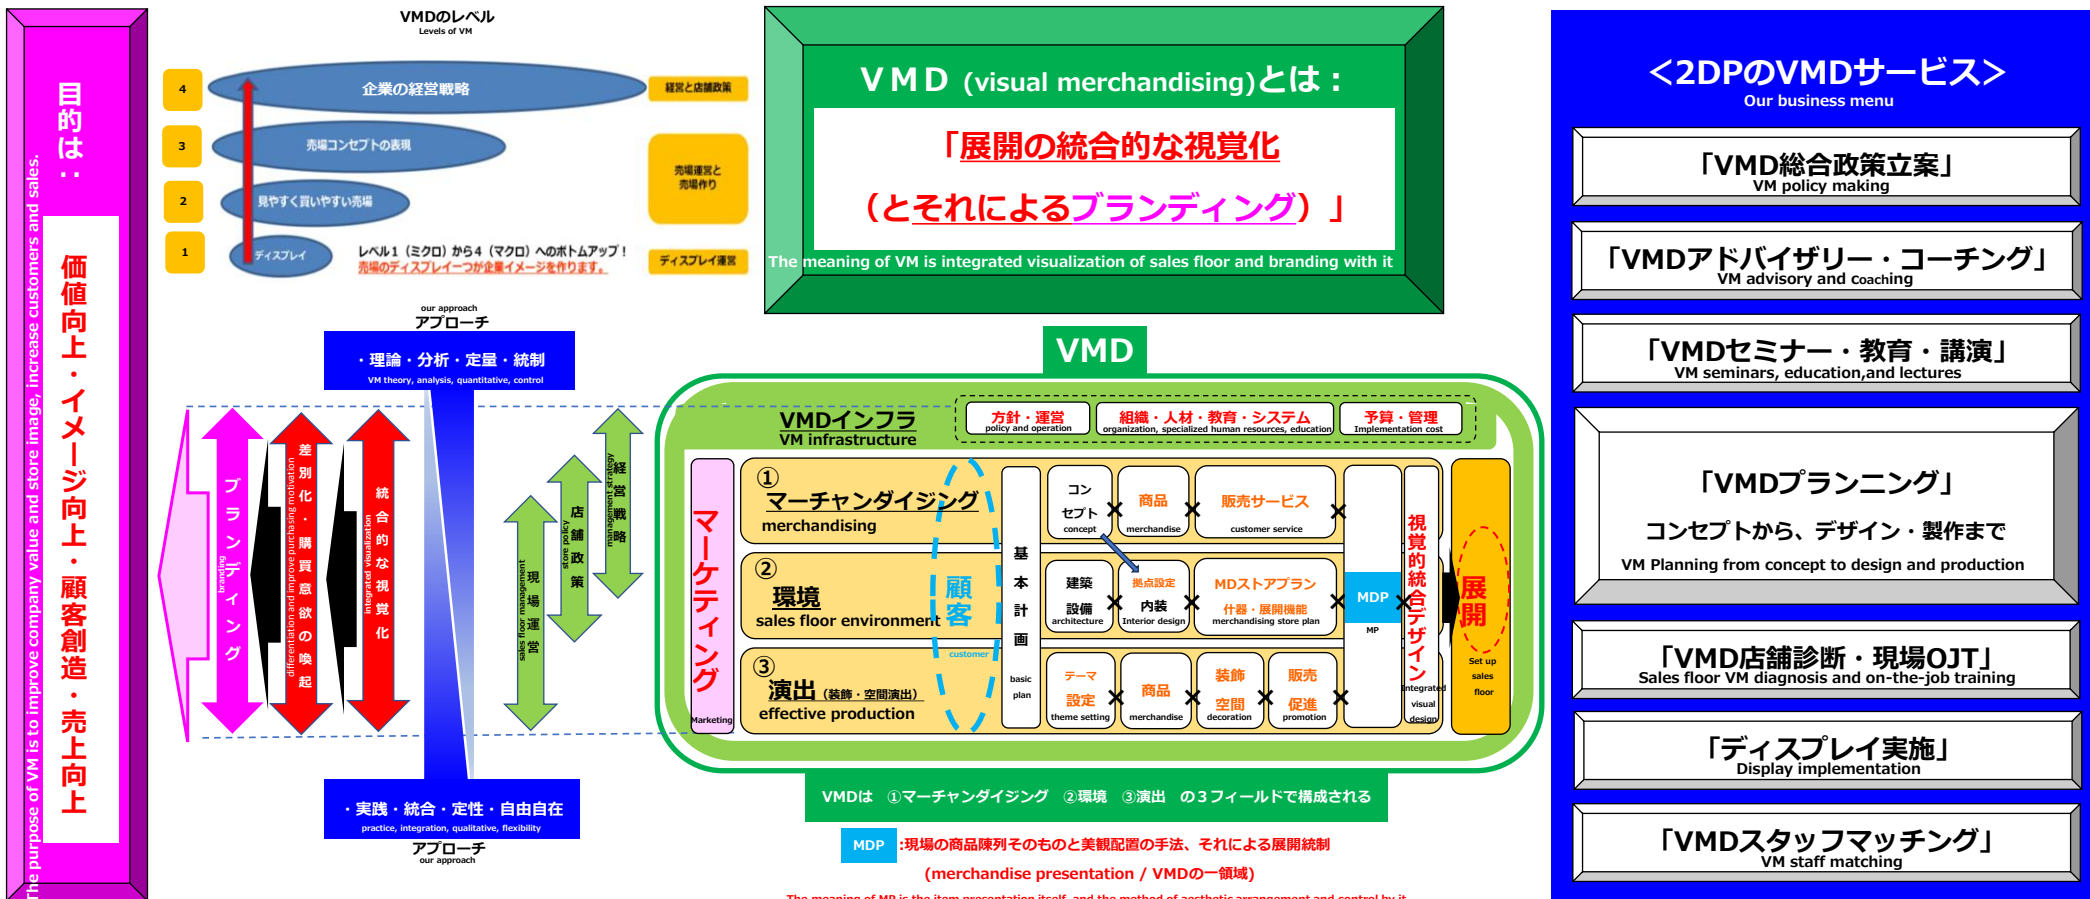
目的は：

価値向上・イメージ向上・顧客創造・売上向上

The purpose of VM is to improve company value and store image, increase customers and sales.

VMDのレベル
Levels of VM

4 企業の経営戦略 経営と店舗政策
3 売場コンセプトの表現 売場運営と売場作り
2 見やすく買いやすい売場
1 ディスプレイ ディスプレイ運営

レベル1（ミクロ）から4（マクロ）へのボトムアップ！
売場のディスプレー一つが企業イメージを作ります。

our approach
アプローチ
・理論・分析・定量・統制
VM theory, analysis, quantitative, control

ブランディング
branding
差別化・購買意欲の喚起
differentiation and improve purchasing motivation
統合的な視覚化
integrated visualization
現場運営
sales floor management
店舗政策
store policy
経営戦略
management strategy

・実践・統合・定性・自由自在
practice, integration, qualitative, flexibility
アプローチ
our approach

ＶＭＤ (visual merchandising)とは：
「展開の統合的な視覚化
（とそれによるブランディング）」
The meaning of VM is integrated visualization of sales floor and branding with it

VMD

VMDインフラ
VM infrastructure
方針・運営 policy and operation
組織・人材・教育・システム organization, specialized human resources, education
予算・管理 Implementation cost

マーケティング
Marketing

① マーチャンダイジング merchandising
② 環境 sales floor environment
③ 演出（装飾・空間演出） effective production

顧客 customer

基本計画 basic plan

コンセプト concept × 商品 merchandise × 販売サービス customer service ×
建築 設備 architecture × 拠点設定 内装 Interior design × MDストアプラン 什器・展開機能 merchandising store plan ×
テーマ設定 theme setting × 商品 merchandise × 装飾 空間 decoration × 販売 促進 promotion ×

MDP
MP

視覚的統合デザイン
integrated visual design

展開
Set up sales floor

VMDは ①マーチャンダイジング ②環境 ③演出 の3フィールドで構成される

MDP :現場の商品陳列そのものと美観配置の手法、それによる展開統制
(merchandise presentation / VMDの一領域)
The meaning of MP is the item presentation itself, and the method of aesthetic arrangement and control by it

＜2DPのVMDサービス＞
Our business menu

「VMD総合政策立案」
VM policy making

「VMDアドバイザリー・コーチング」
VM advisory and Coaching

「VMDセミナー・教育・講演」
VM seminars, education,and lectures

「VMDプランニング」
コンセプトから、デザイン・製作まで
VM Planning from concept to design and production

「VMD店舗診断・現場OJT」
Sales floor VM diagnosis and on-the-job training

「ディスプレイ実施」
Display implementation

「VMDスタッフマッチング」
VM staff matching